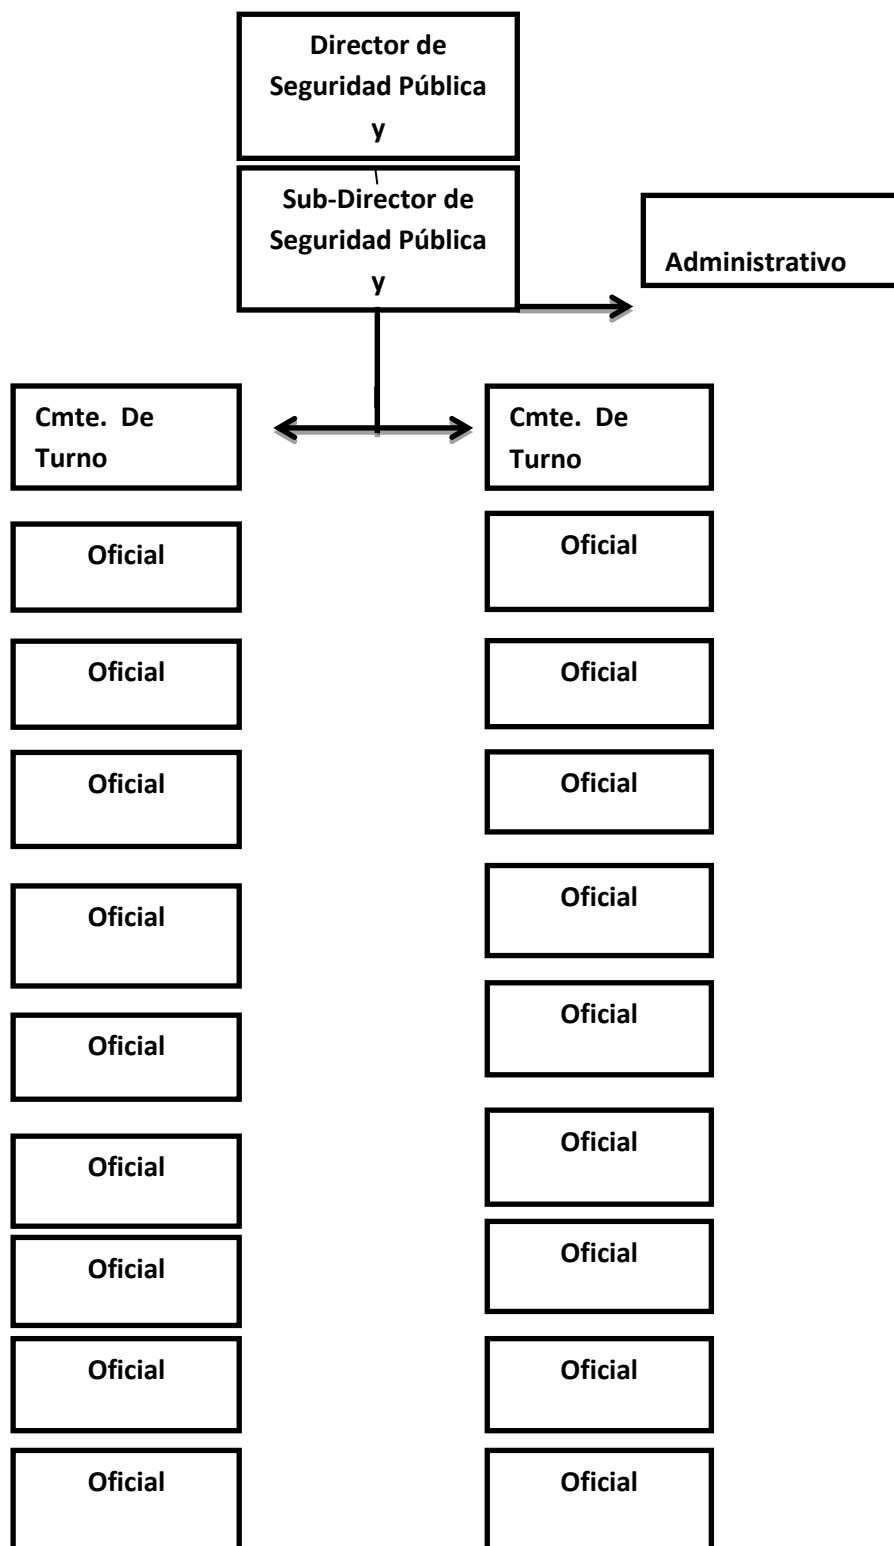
Director de Seguridad Pública y

Sub-Director de Seguridad Pública y

Administrativo

Cmte. De Turno

Cmte. De Turno

Oficial

Oficial

Oficial

Oficial

Oficial

Oficial

Oficial

Oficial

Oficial

Oficial

Oficial

Oficial

Oficial

Oficial

Oficial

Oficial

Oficial

Oficial